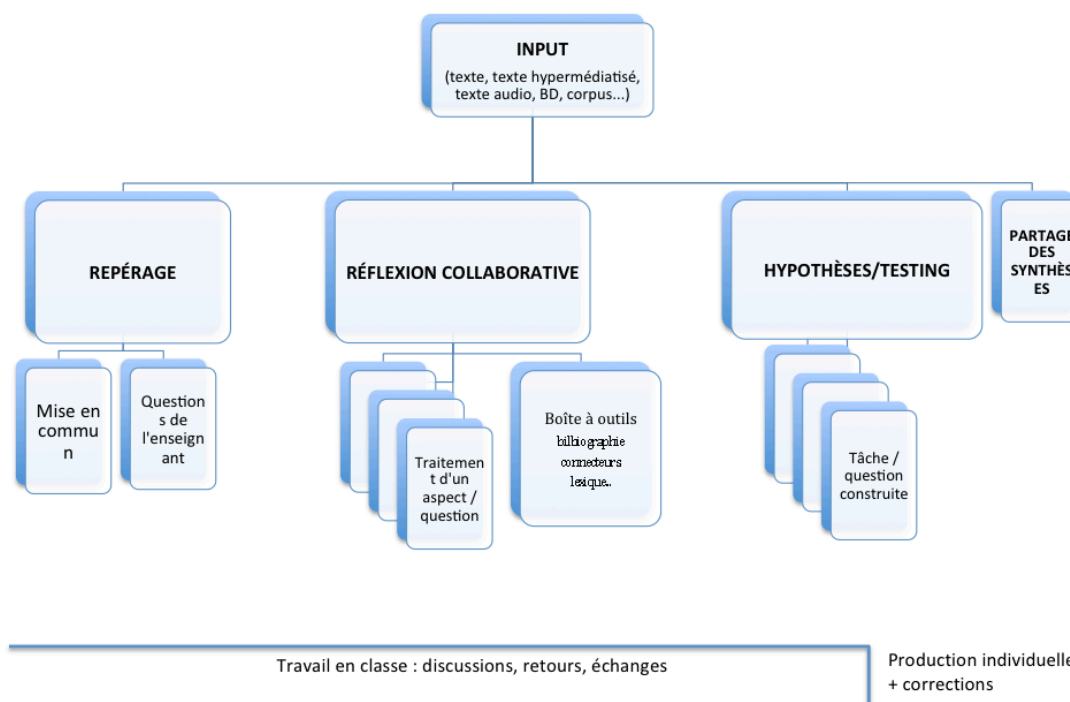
INPUT
(texte, texte hypermédiatisé, texte audio, BD, corpus...)

REPÉRAGE

RÉFLEXION COLLABORATIVE

HYPOTHÈSES/TESTING

PARTAGE DES SYNTHÈSES

Mise en commun

Questions de l'enseignant

Traitement d'un aspect / question

Boîte à outils
bilbiographie
connecteurs
lexique..

Tâche / question construite

Travail en classe : discussions, retours, échanges

Production individuelle + corrections